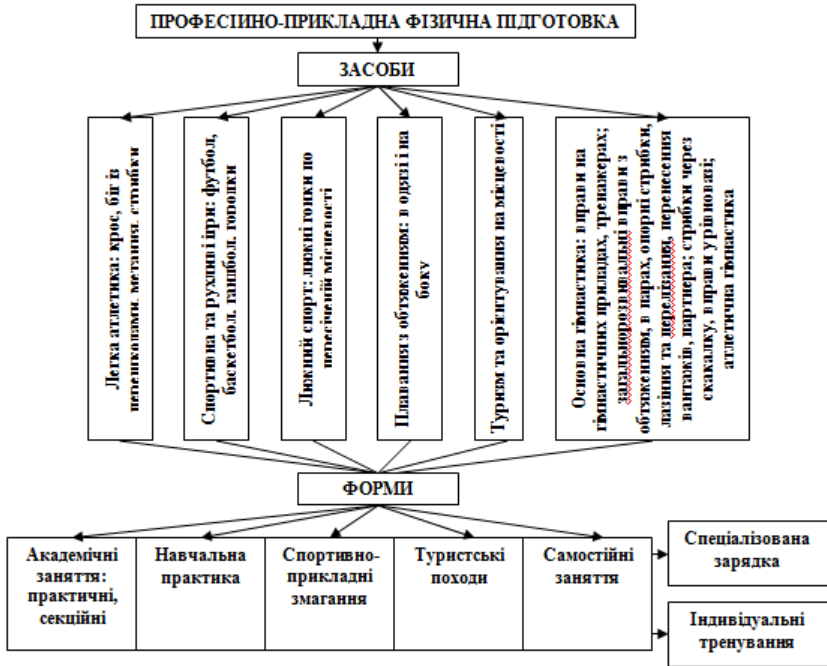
ПРОФЕСИНО-ПРИКЛАДНА ФІЗИЧНА ПІДГОТОВКА

ЗАСОБИ

Легка атлетика: крос, біг з перешкодами, метання, стрибки

Спортивна та рухливі ігри: футбол, баскетбол, гандбол, городки

Лижний спорт: лижні гонки по пересіченій місцевості

Плавання з обтяженням: в одязі і на боку

Туризм та орієнтування на місцевості

Основна гімнастика: вправи на гімнастичних приладах, тренажерах; загальнорозвивальні вправи з обтяженнями, в парах, опорні стрибки, лазіння та перелізання, перенесення вантажів, партнера; стрибки через скакалку, вправи у рівновазі; атлетична гімнастика

ФОРМИ

Академічні заняття: практичні, секційні

Навчальна практика

Спортивно-прикладні змагання

Туристські походи

Самостійні заняття

Спеціалізована зарядка

Індивідуальні тренування